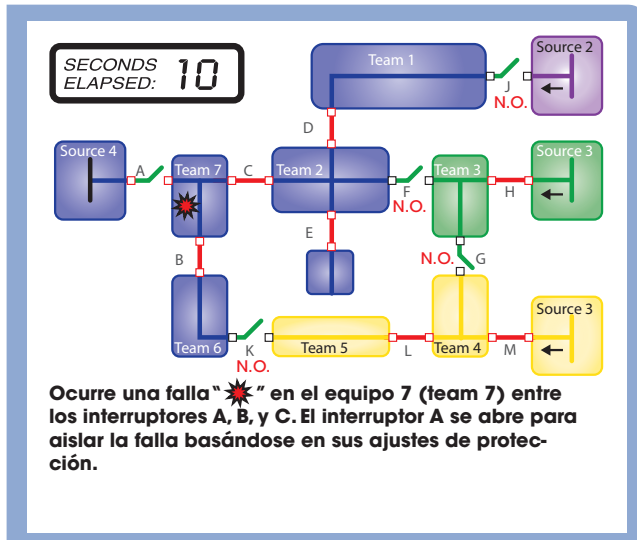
SECONDS ELAPSED: 10

Team 1
Source 2
J
N.O.
D
Source 4
A
Team 7
C
Team 2
F
N.O.
Team 3
H
Source 3
E
B
N.O.
G
Team 6
K
N.O.
Team 5
L
Team 4
M
Source 3

Ocurre una falla " " en el equipo 7 (team 7) entre los interruptores A, B, y C. El interruptor A se abre para aislar la falla basándose en sus ajustes de protección.